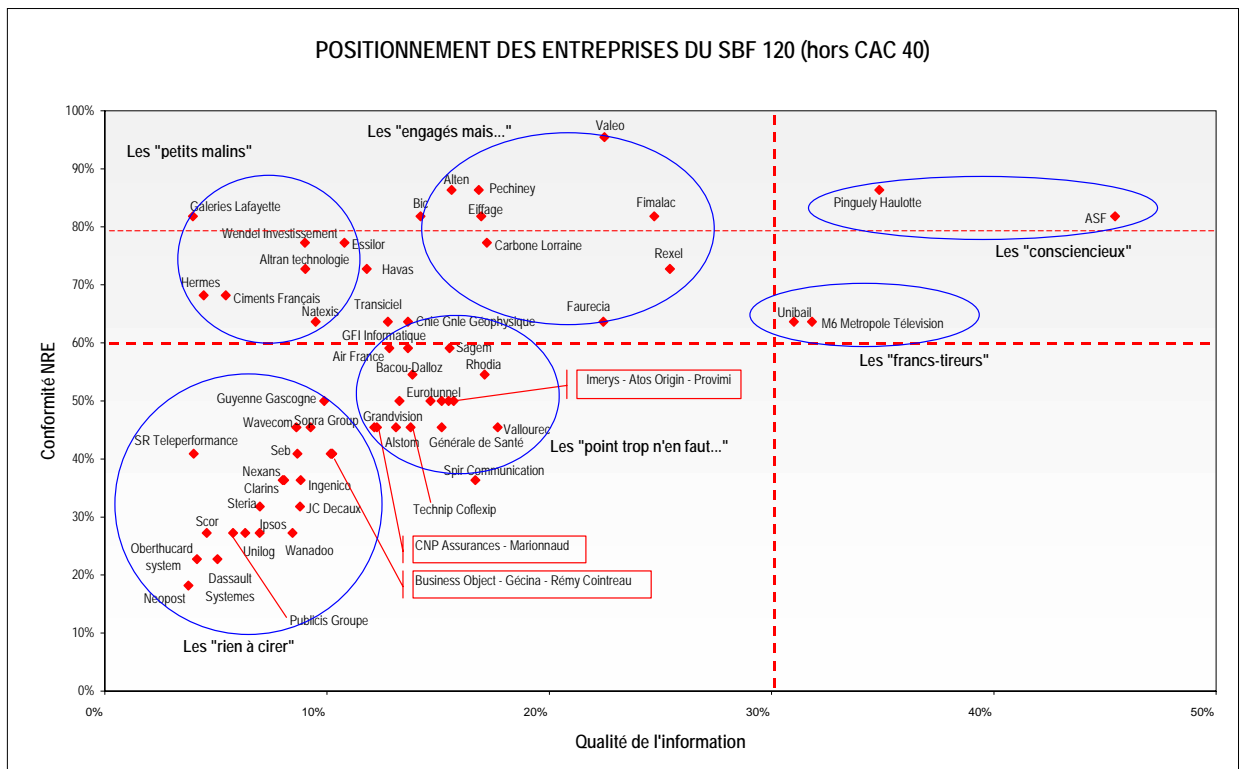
POSITIONNEMENT DES ENTREPRISES DU SBF 120 (hors CAC 40)

Conformité NRE

100%
90%
80%
70%
60%
50%
40%
30%
20%
10%
0%

Les "petits malins"

Les "engagés mais..."

Valeo
Alten
Pechiney
Bic
Eiffage
Fimalac
Carbone Lorraine
Rexel
Faurecia

Galeries Lafayette
Wendel Investissement
Essilor
Altran technologie
Havas
Hermes
Ciments Français
Natexis
Transiciel
Cnie Gnle Géophysique
GFI Informatique
Air France
Sagem
Bacou-Dalloz
Rhodia
Eurotunnel
Imerys - Atos Origin - Provimi
Guyenne Gascogne
Wavecom
Sopra Group
Grandvision
SR Teleperformance
Alstom
Générale de Santé
Vallourec
Seb
Les "point trop n'en faut..."
Nexans
Clarins
Ingenico
Spir Communication
Steria
JC Decaux
Technip Coflexip
Scor
Ipsos
Oberthucard system
Unilog
Wanadoo
CNP Assurances - Marionnaud
Dassault Systemes
Business Object - Gécina - Rémy Cointreau
Neopost
Publicis Groupe
Les "rien à cirer"

Pinguely Haulotte
ASF
Les "consciencieux"
Unibail
M6 Metropole Télévision
Les "francs-tireurs"

0%
10%
20%
30%
40%
50%

Qualité de l'information